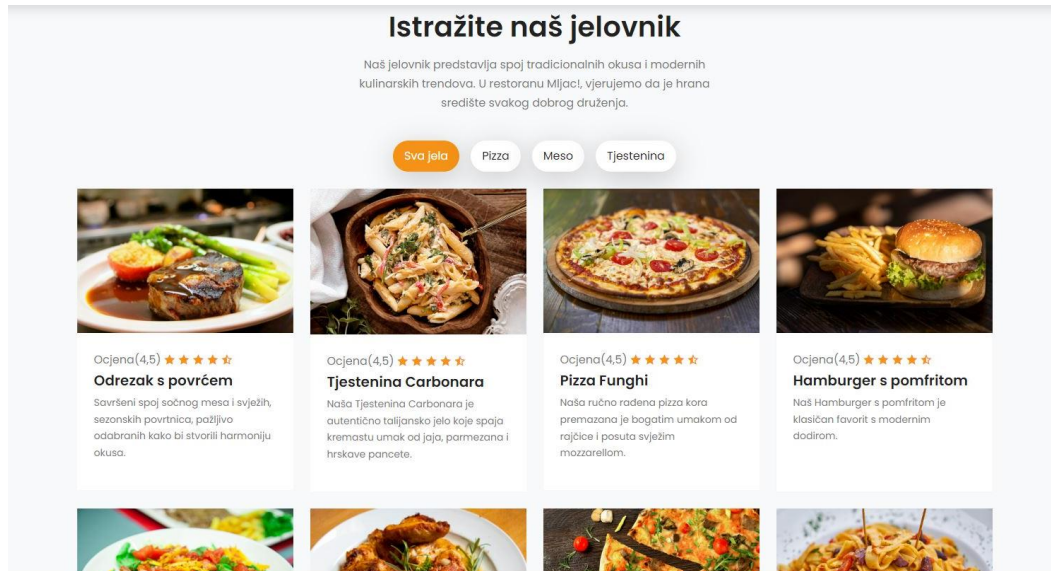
Istražite naš jelovnik

Naš jelovnik predstavlja spoj tradicionalnih okusa i modernih kulinarskih trendova. U restoranu Mljac!, vjerujemo da je hrana središte svakog dobrog druženja.

Sva jela Pizza Meso Tjestenina

Ocjena(4,5)
Odrezak s povrćem
Savršeni spoj sočnog mesa i svježih, sezonskih povrtnica, pažljivo odabranih kako bi stvorili harmoniju okusa.

Ocjena(4,5)
Tjestenina Carbonara
Naša Tjestenina Carbonara je autentično talijansko jelo koje spaja kremastu umak od jaja, parmezana i hrskave pancete.

Ocjena(4,5)
Pizza Funghi
Naša ručno rađena pizza kora premazana je bogatim umakom od rajčice i posuta svježim mozzarellom.

Ocjena(4,5)
Hamburger s pomfritom
Naš Hamburger s pomfritom je klasičan favorit s modernim dodirom.